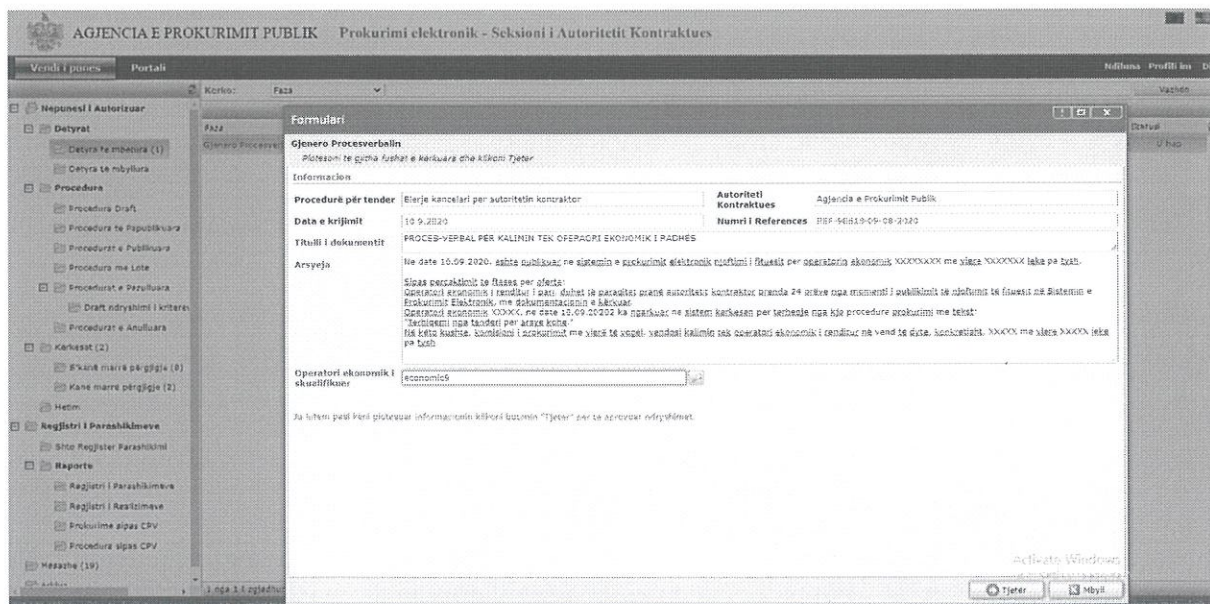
AGJENCIA E PROKURIMIT PUBLIK Prokurimi elektronik - Seksioni i Autoritetit Kontraktues

Vendi i punes Portali

Ndihma Profili im D

Kerko: Faza

Vazhdo

Nepunesi i Autorizuar
Detyrat
Detyra te mbetura (1)
Detyra te mbyllura
Procedura
Procedura Draft
Procedura te Papublikuara
Procedurat e Publikuara
Procedura me Lote
Procedurat e Pezulluara
Draft ndryshimi i kriterev
Procedurat e Anulluara
Kerkesat (2)
S'kanë marrë përgjigje (0)
Kane marrë përgjigje (2)
Hetim
Regjistri i Parashikimeve
Shto Regjister Parashikimi
Raporte
Regjistri i Parashikimeve
Regjistri i Realizimeve
Prokurime sipas CPV
Procedura sipas CPV
Mesazhe (19)

Faza
Gjenero Procesver

Statusi
U hap

1 nga 1 1 rgjedhu

Formulari

Gjenero Procesverbalin
Plotesoni te gjitha fushat e kerkuara dhe klikoni Tjeter

Informacion

| Procedurë për tender | Blerje kancelari per autoritetin kontraktor | Autoriteti Kontraktues | Agjencia e Prokurimit Publik |
|---|---|---|---|
| Data e krijimit | 10.9.2020 | Numri i References | REF-56819-09-08-2020 |

Titulli i dokumentit: PROCES-VERBAL PER KALIMIN TEK OFERTUESI EKONOMIK I RADHES

Arsyeja: Ne date 10.09.2020, eshte publikuar ne sistemin e prokurimit elektronik njoftimi i fituesit per operatorin ekonomik XXXXXXXX me vlere XXXXXXX leke pa tvsh.

Sipas percaktimit te fletes per oferta:
Operatori ekonomik i renditur i pari duhet të paraqitet pranë autoritetit kontraktor brenda 24 orëve nga momenti i publikimit te njoftimit te fituesit në Sistemin e Prokurimit Elektronik, me dokumentacionin e kërkuar.
Operatori ekonomik XXXX, ne date 10.09.20202 ka ngarkuar ne sistem kerkesen per terheqje nga kjo procedure prokurimi me tekst'
"Terheqemi nga tenderi per arsye kohe."
Në këto kushte, komisioni i prokurimit me vlerë të vogel, vendosi kalimin tek operatori ekonomik i renditur në vend të dytë, konkretisht, XXXXX me vlere XXXXX leke pa tvsh

Operatori ekonomik i skualifikuar: economic9

Ju lutem pasi keni plotesuar informacionin klikoni butonin "Tjeter" per te aprovuar ndryshimet.

Tjeter Mbyll

Activate Windows